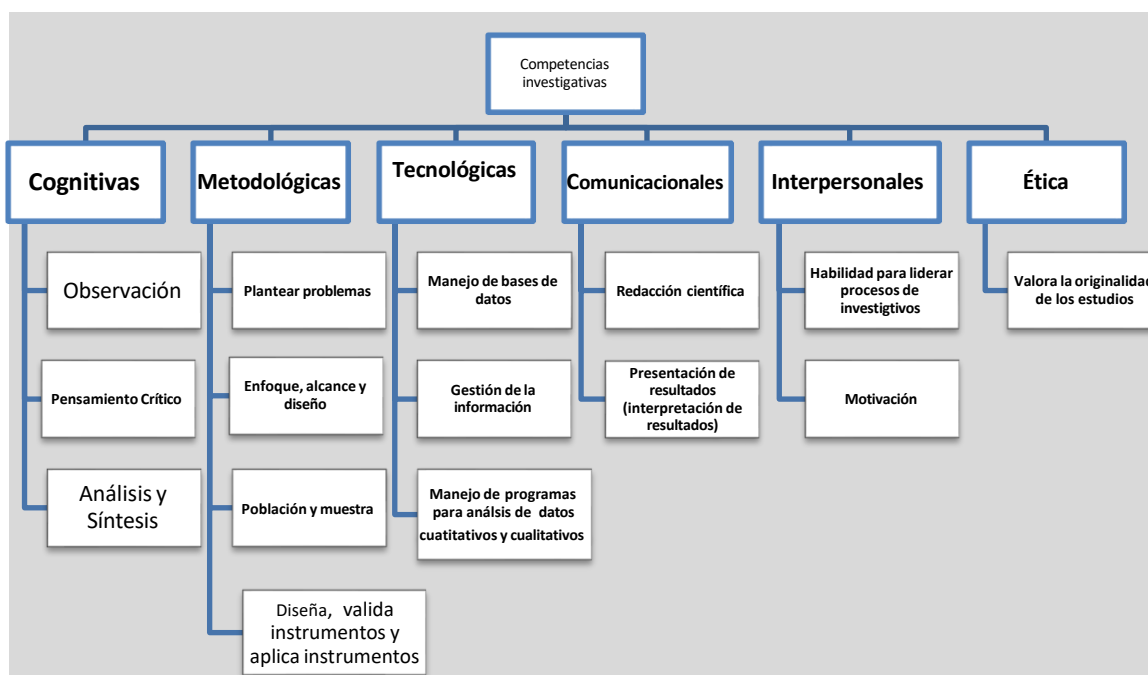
Competencias investigativas

Cognitivas

Observación

Pensamiento Crítico

Análisis y Síntesis

Metodológicas

Plantear problemas

Enfoque, alcance y diseño

Población y muestra

Diseña, valida instrumentos y aplica instrumentos

Tecnológicas

Manejo de bases de datos

Gestión de la información

Manejo de programas para análsis de datos cuatitativos y cualitativos

Comunicacionales

Redacción científica

Presentación de resultados (interpretación de resultados)

Interpersonales

Habilidad para liderar procesos de investigtivos

Motivación

Ética

Valora la originalidad de los estudios